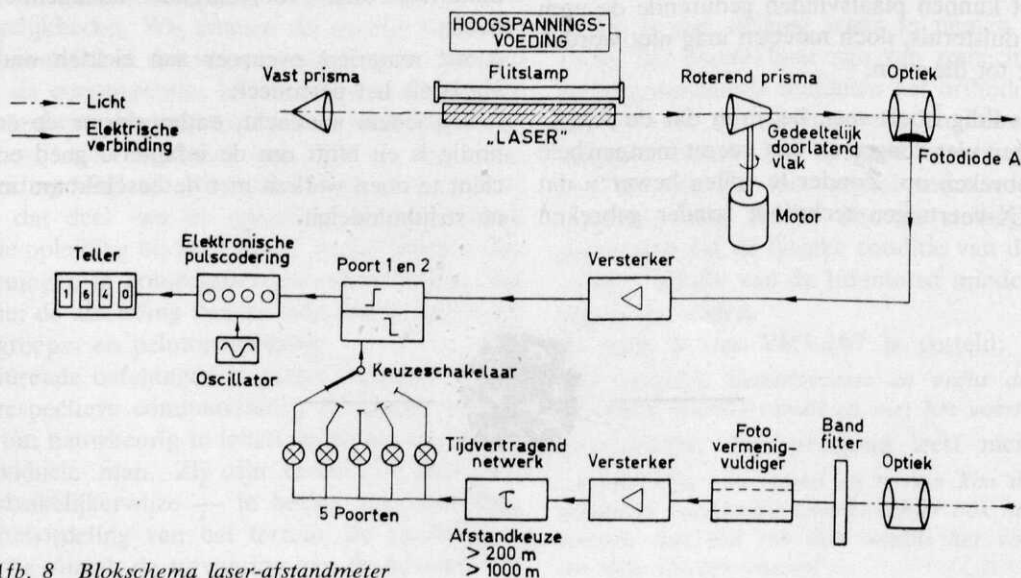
HOOGSPANNINGS-
VOEDING

Vast prisma

Flitslamp

Roterend prisma

Optiek

Licht

Elektrische verbinding

„LASER"

Gedeeltelijk doorlatend vlak

Fotodiode A

Motor

Teller

1 6 4 0

Elektronische pulscodering

Poort 1 en 2

Versterker

Oscillator

Keuzeschakelaar

Tijdvertragend netwerk

Versterker

Foto vermenig-vuldiger

Band filter

Optiek

$\tau$

5 Poorten

Afstandkeuze
> 200 m
> 1000 m

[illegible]fb. 8 Blokschema laser-afstandmeter